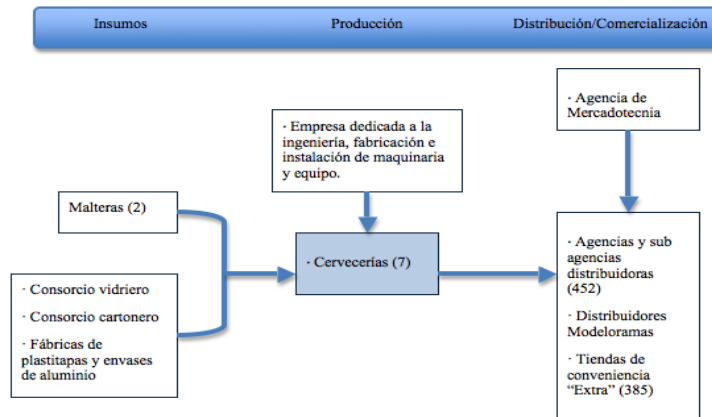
Insumos

Producción

Distribución/Comercialización

· Agencia de Mercadotecnia

· Empresa dedicada a la ingeniería, fabricación e instalación de maquinaria y equipo.

Malteras (2)

· Cervecerías (7)

· Agencias y sub agencias distribuidoras (452)

· Distribuidores Modeloramas

· Tiendas de conveniencia "Extra" (385)

· Consorcio vidriero

· Consorcio cartonero

· Fábricas de plastitapas y envases de aluminio